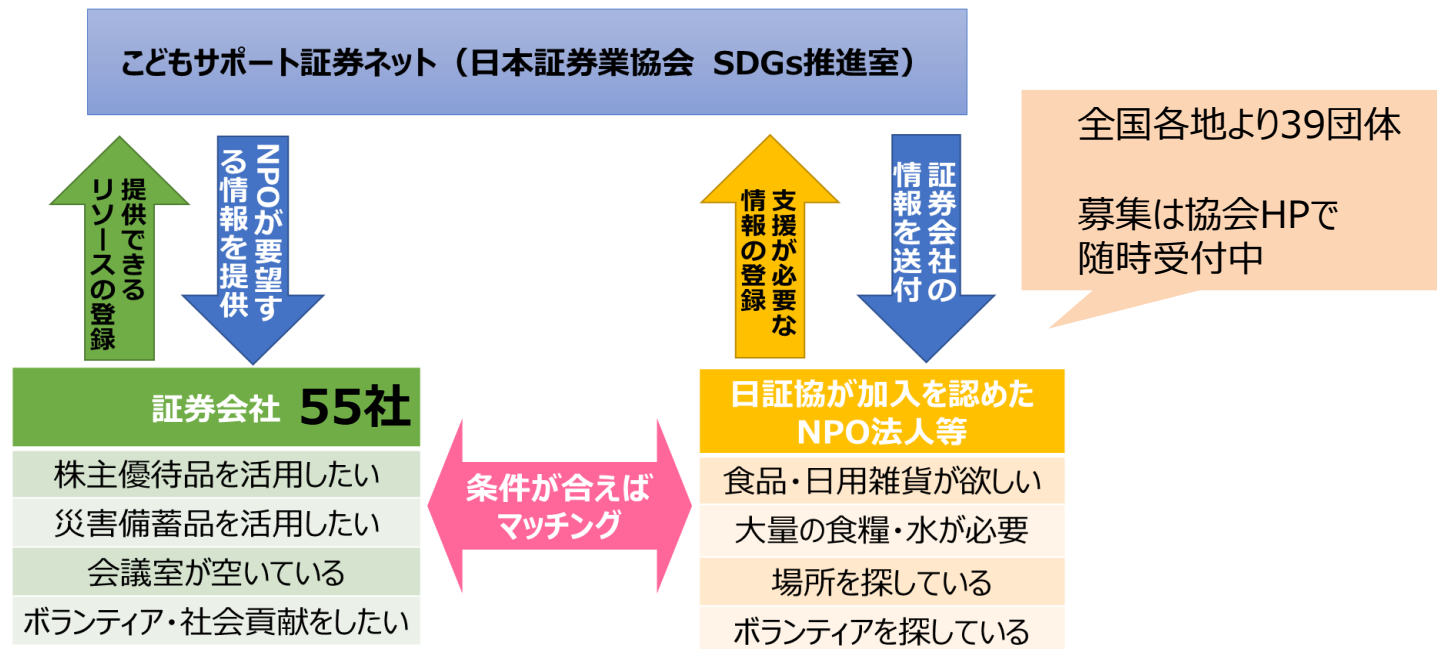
こどもサポート証券ネット（日本証券業協会　SDGs推進室）

全国各地より39団体

募集は協会HPで随時受付中

提供できるリソースの登録

NPOが要望する情報を提供

支援が必要な情報の登録

証券会社の情報を送付

証券会社　55社

| 株主優待品を活用したい |
|---|
| 災害備蓄品を活用したい |
| 会議室が空いている |
| ボランティア・社会貢献をしたい |

条件が合えばマッチング

日証協が加入を認めたNPO法人等

| 食品・日用雑貨が欲しい |
|---|
| 大量の食糧・水が必要 |
| 場所を探している |
| ボランティアを探している |